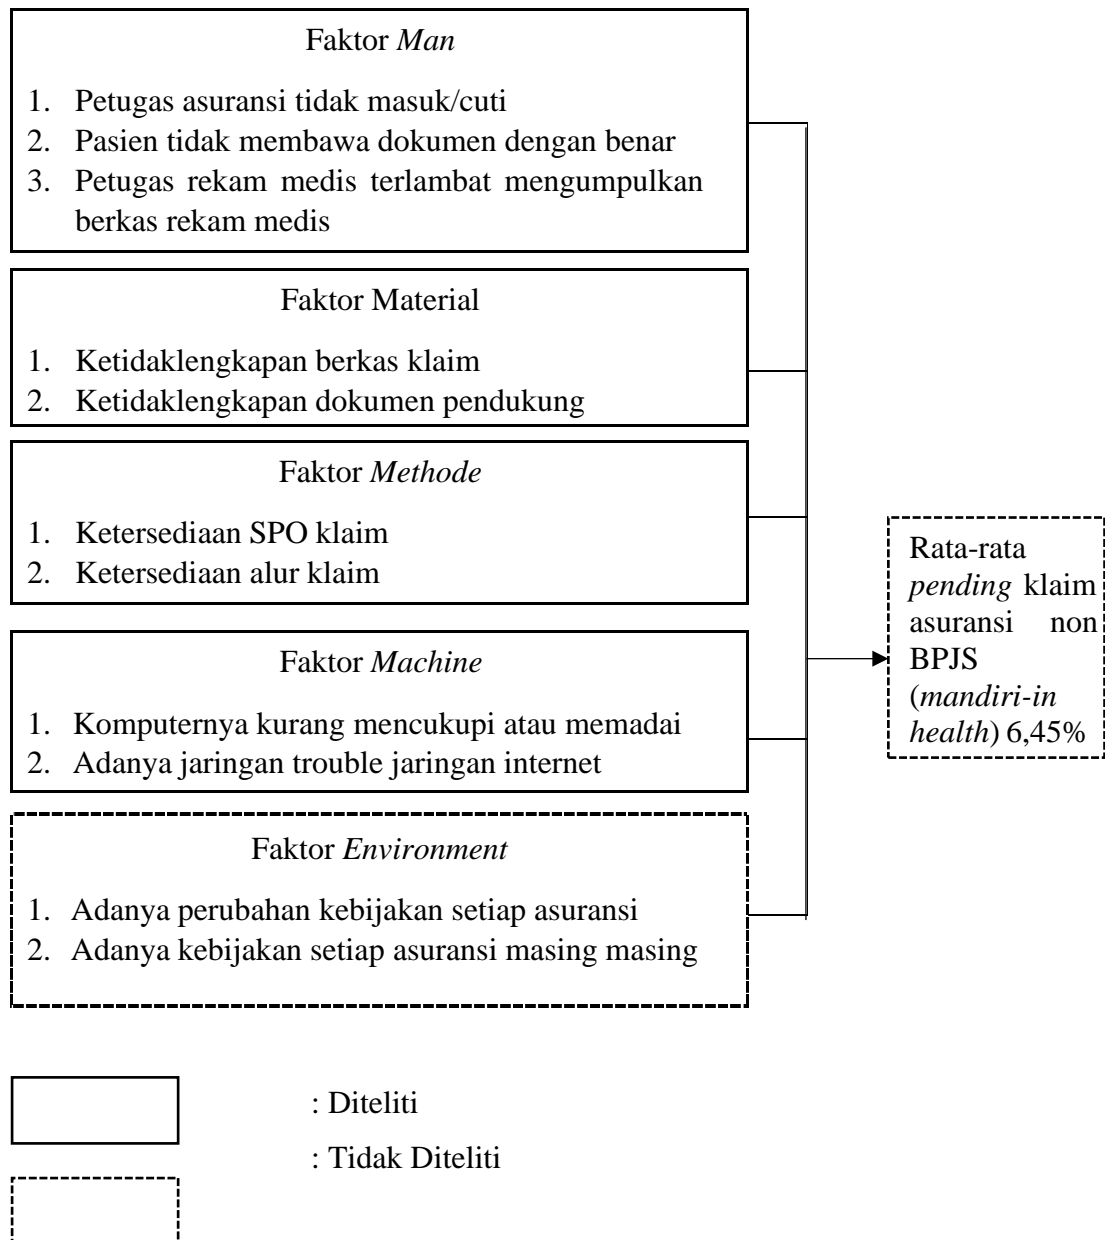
Faktor *Man*

1. Petugas asuransi tidak masuk/cuti
2. Pasien tidak membawa dokumen dengan benar
3. Petugas rekam medis terlambat mengumpulkan berkas rekam medis

Faktor Material

1. Ketidaklengkapan berkas klaim
2. Ketidaklengkapan dokumen pendukung

Faktor *Methode*

1. Ketersediaan SPO klaim
2. Ketersediaan alur klaim

Faktor *Machine*

1. Komputernya kurang mencukupi atau memadai
2. Adanya jaringan trouble jaringan internet

Faktor *Environment*

1. Adanya perubahan kebijakan setiap asuransi
2. Adanya kebijakan setiap asuransi masing masing

Rata-rata *pending* klaim asuransi non BPJS (*mandiri-in health*) 6,45%

: Diteliti

: Tidak Diteliti